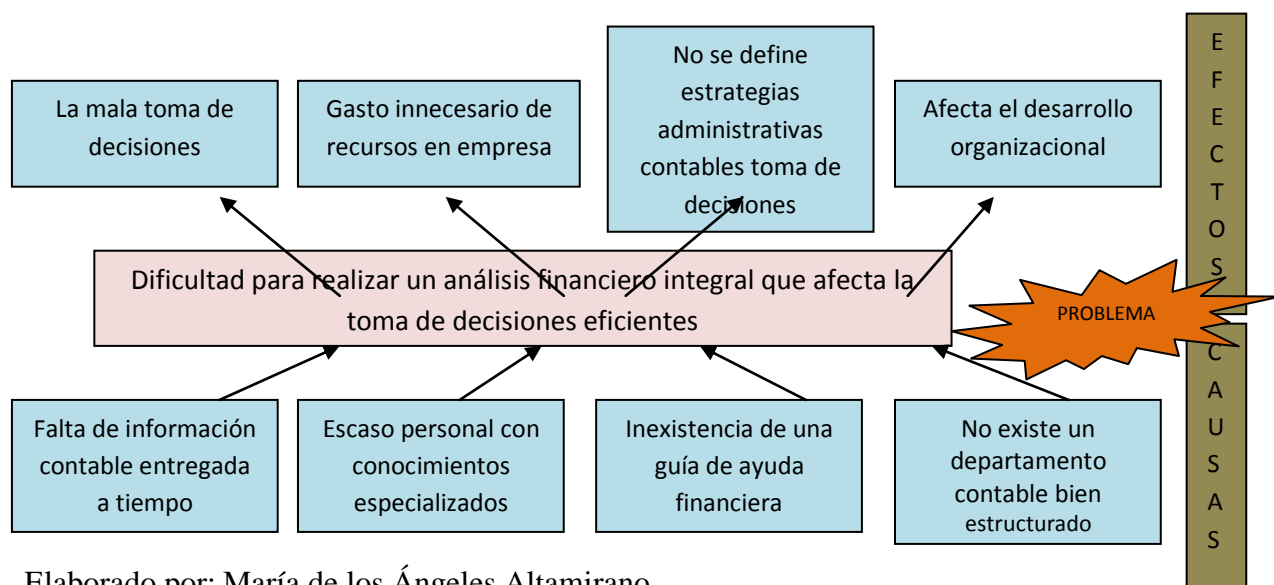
La mala toma de decisiones

Gasto innecesario de recursos en empresa

No se define estrategias administrativas contables toma de decisiones

Afecta el desarrollo organizacional

E
F
E
C
T
O
S

Dificultad para realizar un análisis financiero integral que afecta la toma de decisiones eficientes

PROBLEMA

C
A
U
S
A
S

Falta de información contable entregada a tiempo

Escaso personal con conocimientos especializados

Inexistencia de una guía de ayuda financiera

No existe un departamento contable bien estructurado

Elaborado por: María de los Ángeles Altamirano